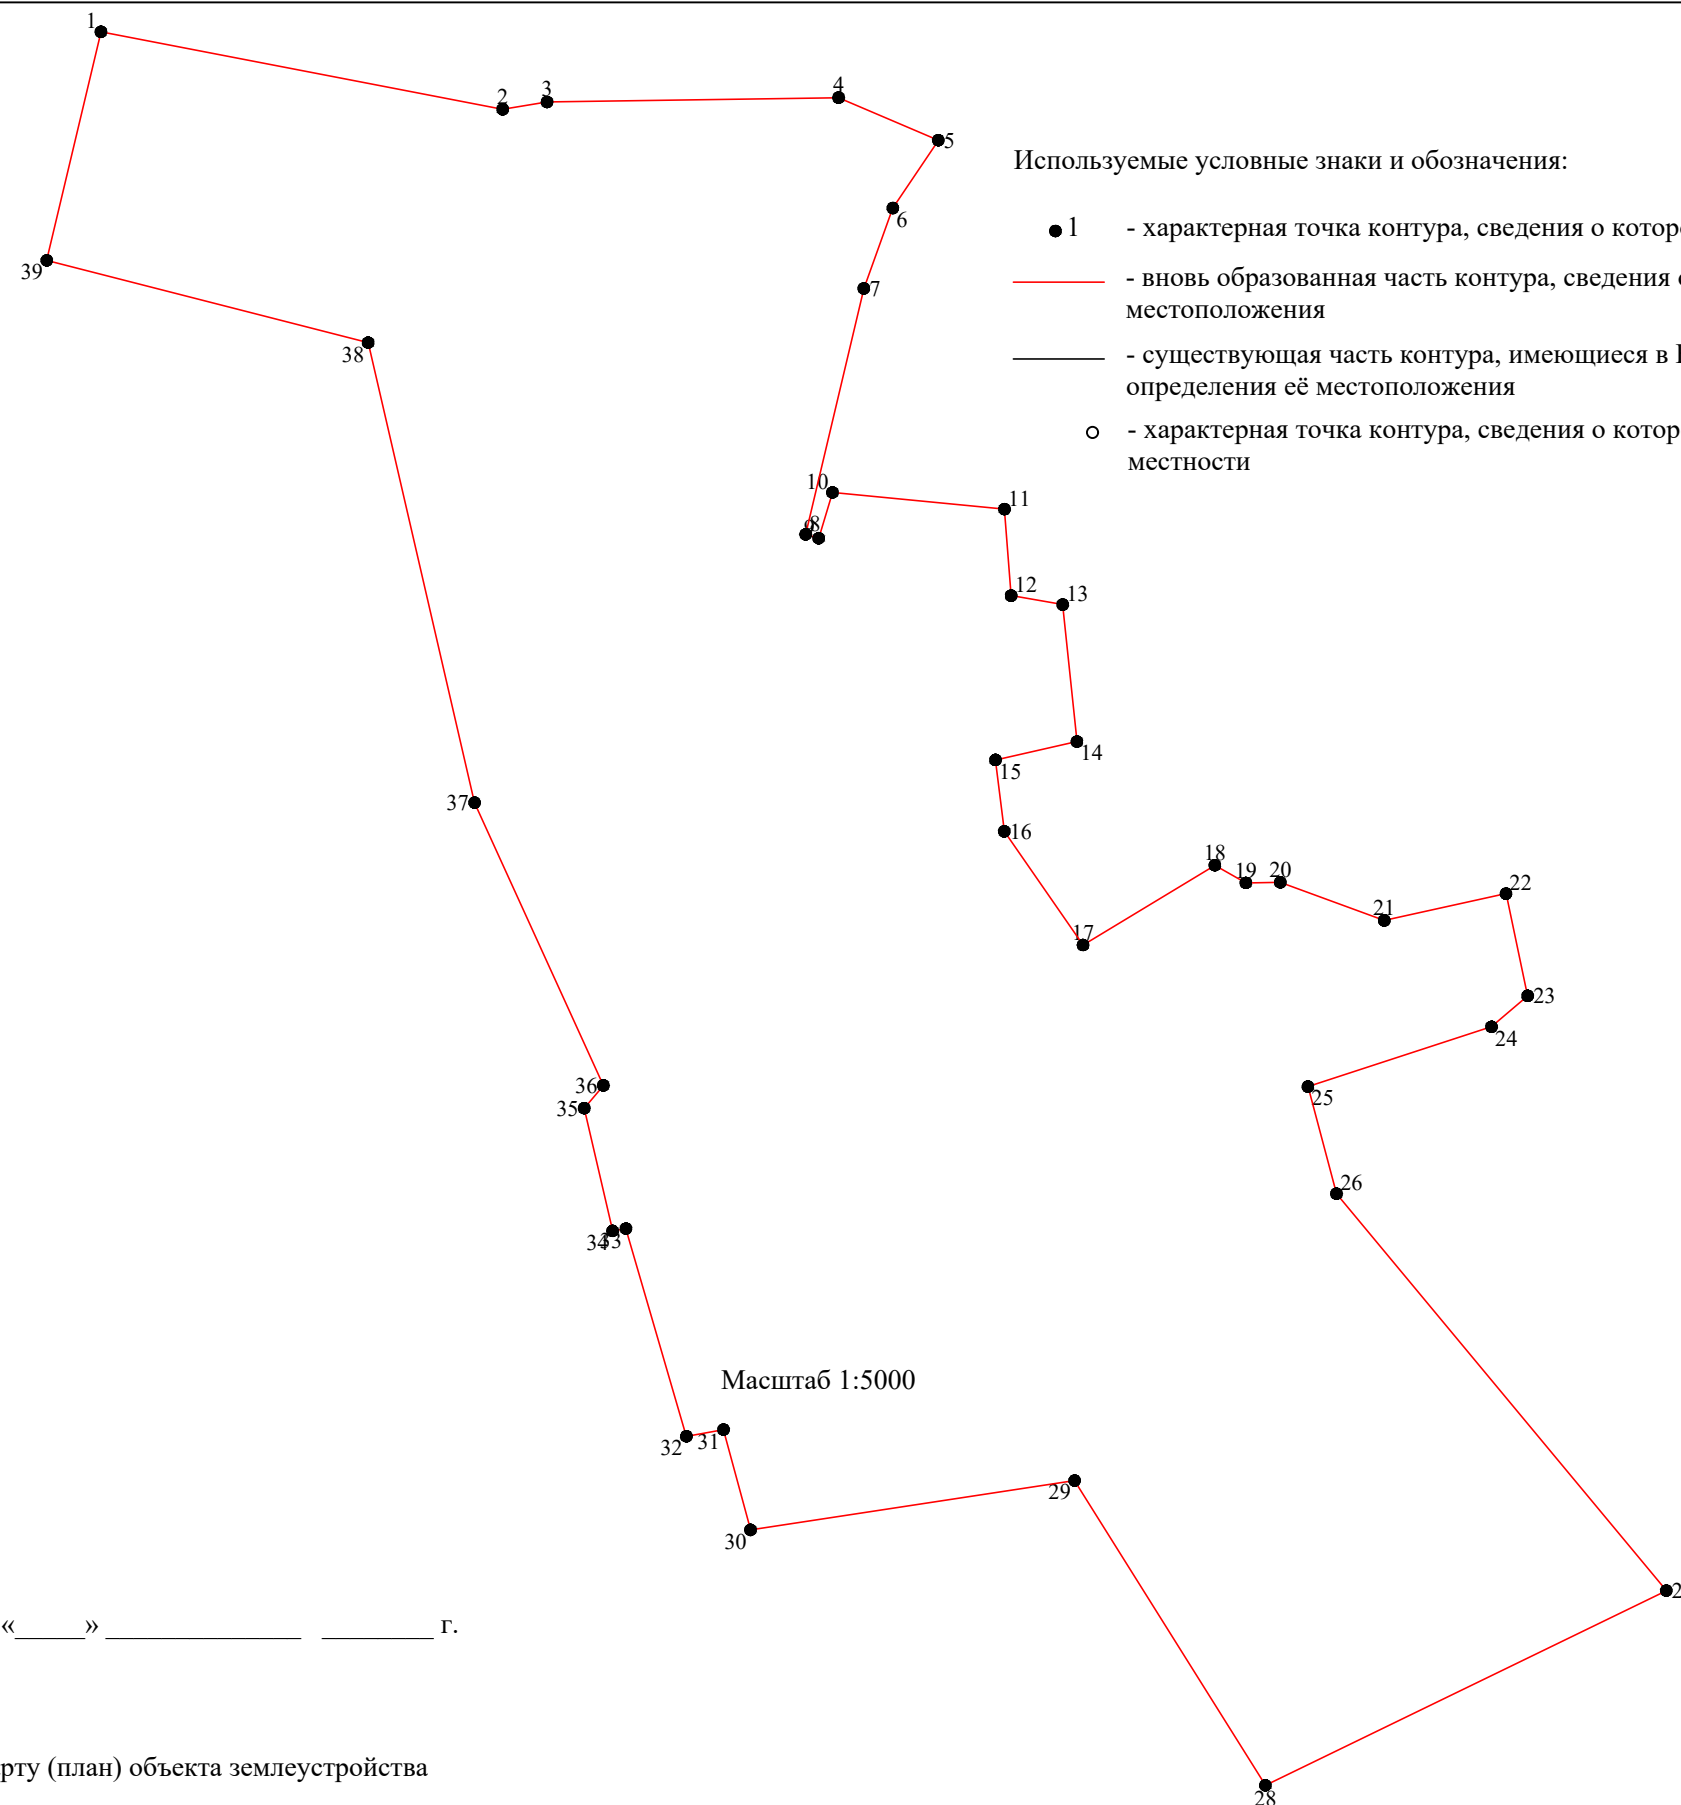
1
2
3
4
5
6
7
8
9
10
11
12
13
14
15
16
17
18
19
20
21
22
23
24
25
26
2
28
29
30
31
32
33
34
35
36
37
38
39

Используемые условные знаки и обозначения:

1 - характерная точка контура, сведения о котор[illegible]

- вновь образованная часть контура, сведения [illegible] местоположения

- существующая часть контура, имеющиеся в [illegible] определения её местоположения

- характерная точка контура, сведения о котор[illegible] местности

Масштаб 1:5000

«_____» _______________ ________ г.

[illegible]рту (план) объекта землеустройства